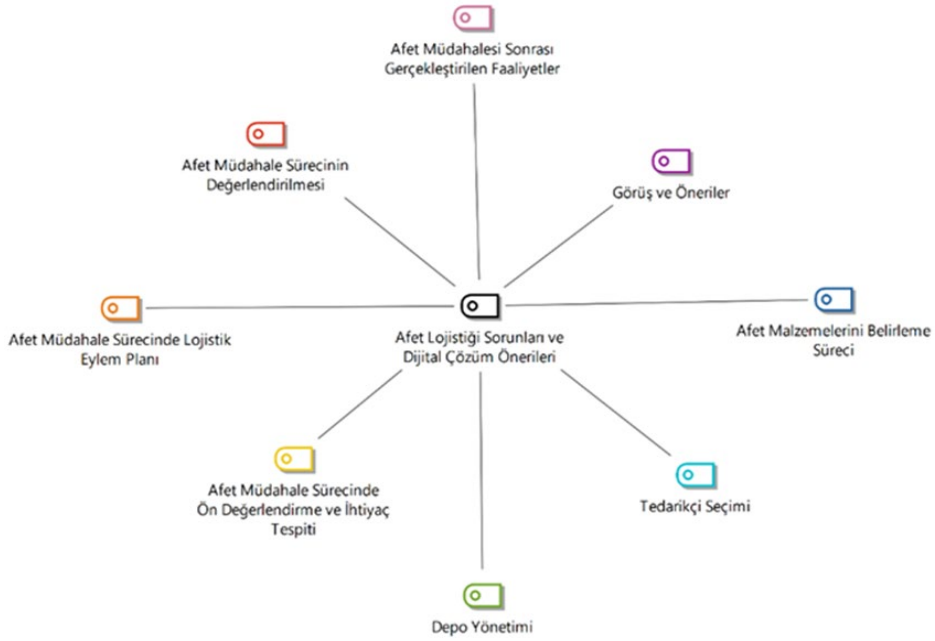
Afet Müdahalesi Sonrası Gerçekleştirilen Faaliyetler

Afet Müdahale Sürecinin Değerlendirilmesi

Görüş ve Öneriler

Afet Müdahale Sürecinde Lojistik Eylem Planı

Afet Lojistiği Sorunları ve Dijital Çözüm Önerileri

Afet Malzemelerini Belirleme Süreci

Afet Müdahale Sürecinde Ön Değerlendirme ve İhtiyaç Tespiti

Tedarikçi Seçimi

Depo Yönetimi